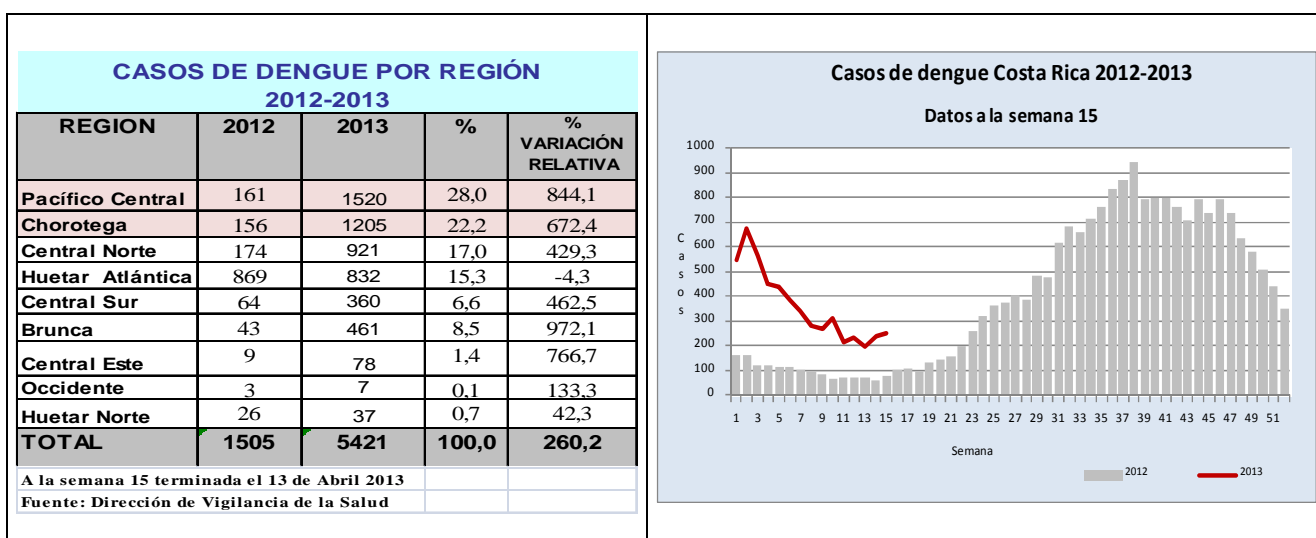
CASOS DE DENGUE POR REGIÓN
2012-2013

| REGION | 2012 | 2013 | % | % VARIACIÓN RELATIVA |
|---|---|---|---|---|
| Pacífico Central | 161 | 1520 | 28,0 | 844,1 |
| Chorotega | 156 | 1205 | 22,2 | 672,4 |
| Central Norte | 174 | 921 | 17,0 | 429,3 |
| Huetar Atlántica | 869 | 832 | 15,3 | -4,3 |
| Central Sur | 64 | 360 | 6,6 | 462,5 |
| Brunca | 43 | 461 | 8,5 | 972,1 |
| Central Este | 9 | 78 | 1,4 | 766,7 |
| Occidente | 3 | 7 | 0,1 | 133,3 |
| Huetar Norte | 26 | 37 | 0,7 | 42,3 |
| TOTAL | 1505 | 5421 | 100,0 | 260,2 |

A la semana 15 terminada el 13 de Abril 2013
Fuente: Dirección de Vigilancia de la Salud

Casos de dengue Costa Rica 2012-2013
Datos a la semana 15

1000
900
800
700
600
500
400
300
200
100
0

Casos

1 3 5 7 9 11 13 15 17 19 21 23 25 27 29 31 33 35 37 39 41 43 45 47 49 51

Semana

2012
2013